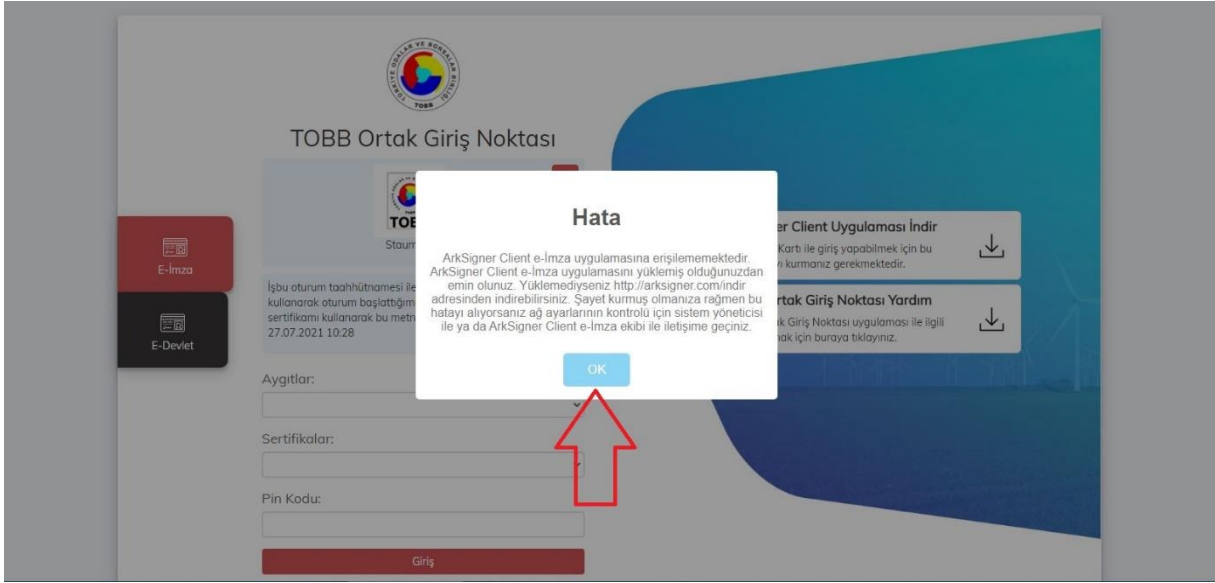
TÜRKİYE ODALAR VE BORSALAR BİRLİĞİ
TOBB

TOBB Ortak Giriş Noktası

TOB
Staum

E-İmza

E-Devlet

İşbu oturum taahhütnamesi ile
kullanarak oturum başlattığım
sertifikamı kullanarak bu metn
27.07.2021 10:28

Aygıtlar:

Sertifikalar:

Pin Kodu:

Giriş

Hata

ArkSigner Client e-İmza uygulamasına erişilememektedir. ArkSigner Client e-İmza uygulamasını yüklemiş olduğunuzdan emin olunuz. Yüklemediyseniz http://arksigner.com/indir adresinden indirebilirsiniz. Şayet kurmuş olmanıza rağmen bu hatayı alıyorsanız ağ ayarlarının kontrolü için sistem yöneticisi ile ya da ArkSigner Client e-İmza ekibi ile iletişime geçiniz.

OK

er Client Uygulaması İndir
Kartı ile giriş yapabilmek için bu
kurmanız gerekmektedir.

rtak Giriş Noktası Yardım
k Giriş Noktası uygulaması ile ilgili
nak için buraya tıklayınız.